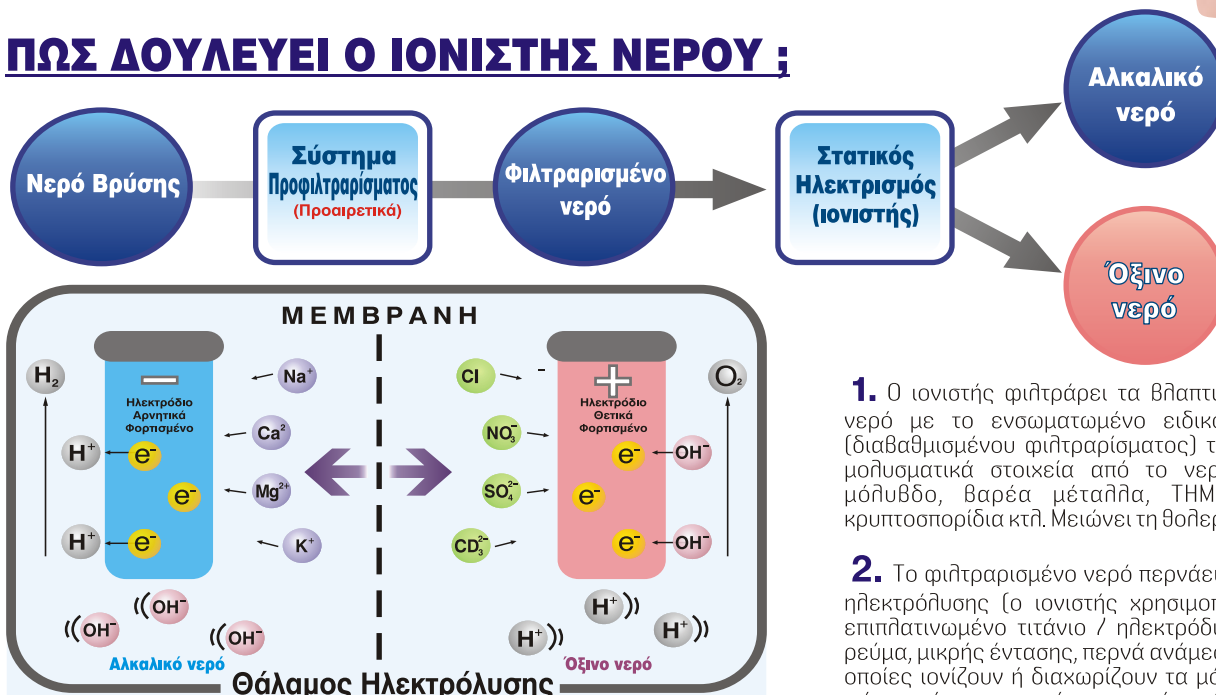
ΠΩΣ ΔΟΥΛΕΥΕΙ Ο ΙΟΝΙΣΤΗΣ ΝΕΡΟΥ ;

Νερό Βρύσης

Σύστημα Προφιλτραρίσματος (Προαιρετικά)

Φιλτραρισμένο νερό

Στατικός Ηλεκτρισμός (ιονιστής)

Αλκαλικό νερό

Όξινο νερό

ΜΕΜΒΡΑΝΗ

$H_2$

Ηλεκτρόδιο Αρνητικά Φορτισμένο

$H^+$ $e^-$

$e^-$

$H^+$ $e^-$

$Na^+$

$Ca^2$

$Mg^{2+}$

$K^+$

$Cl$ -

$NO_3^-$

$SO_4^{2-}$

$CD_3^{2-}$

Ηλεκτρόδιο Θετικά Φορτισμένο

$O_2$

$e^-$ $OH^-$

$e^-$

$e^-$ $OH^-$

$OH^-$ $OH^-$ $OH^-$

Αλκαλικό νερό

$H^+$ $H^+$ $H^+$

Όξινο νερό

Θάλαμος Ηλεκτρόλυσης

1. Ο ιονιστής φιλτράρει τα βλαπτι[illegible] νερό με το ενσωματωμένο ειδικο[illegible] (διαβαθμισμένου φιλτραρίσματος) τ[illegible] μολυσματικά στοιχεία από το νερ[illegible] μόλυβδο, βαρέα μέταλλα, THM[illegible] κρυπτοσπορίδια κτλ. Μειώνει τη θολερ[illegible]

2. Το φιλτραρισμένο νερό περνάει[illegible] ηλεκτρόλυσης (ο ιονιστής χρησιμοπ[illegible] επιπλατινωμένο τιτάνιο / ηλεκτρόδι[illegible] ρεύμα, μικρής έντασης, περνά ανάμε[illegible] οποίες ιονίζουν ή διαχωρίζουν τα μ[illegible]